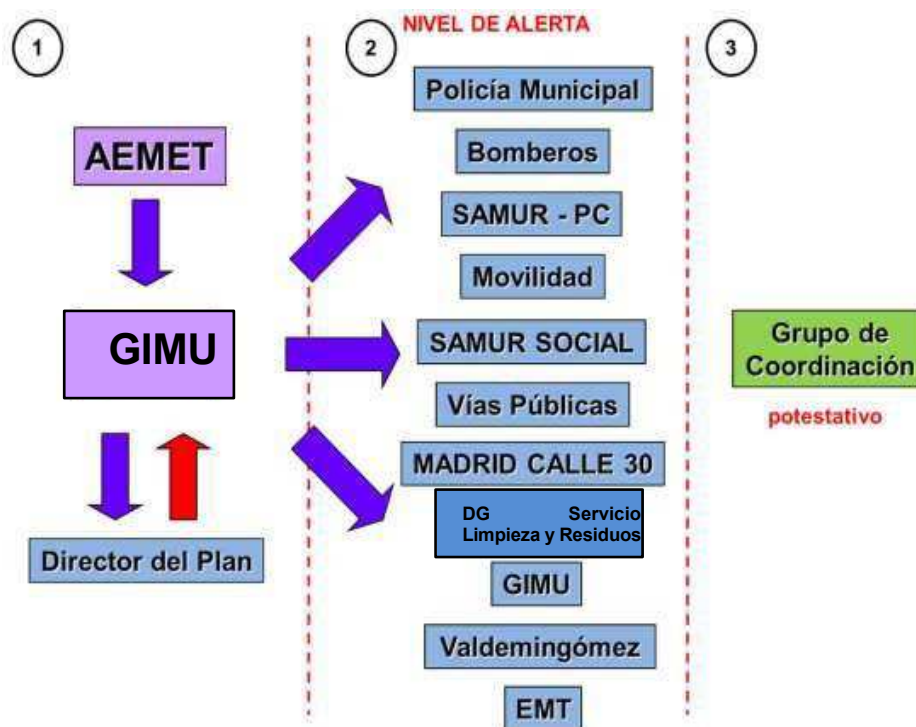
1

AEMET

GIMU

Director del Plan

2

NIVEL DE ALERTA

Policía Municipal

Bomberos

SAMUR - PC

Movilidad

SAMUR SOCIAL

Vías Públicas

MADRID CALLE 30

DG Servicio Limpieza y Residuos

GIMU

Valdemingómez

EMT

3

Grupo de Coordinación

potestativo